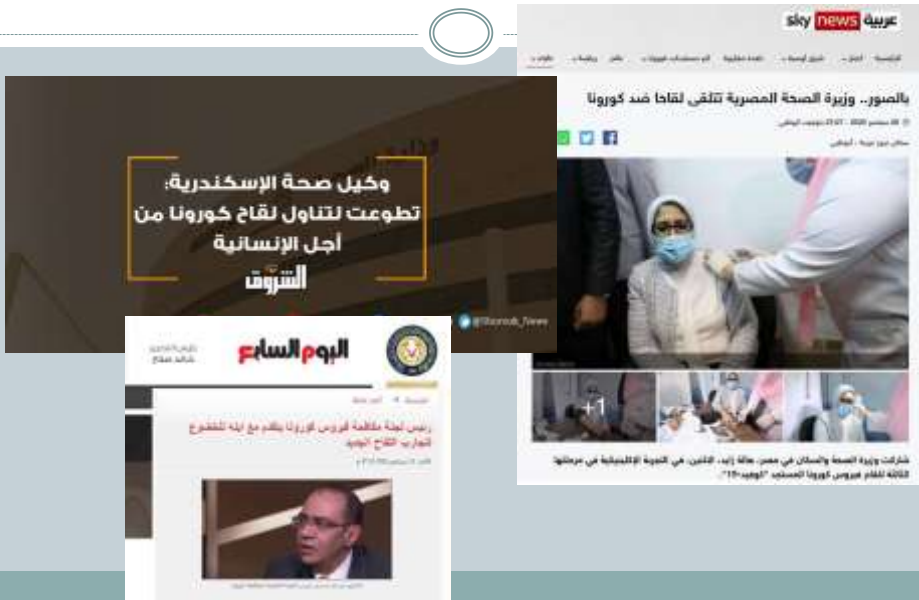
sky news عربية

بالصور.. وزيرة الصحة المصرية تتلقى لقاحا ضد كورونا

+1

شاركت وزيرة الصحة والسكان في مصر، هالة زايد، الاثنين، في التجربة الإكلينيكية في مرحلتها الثالثة للقاح فيروس كورونا المستجد "كوفيد-19".

وكيل صحة الإسكندرية: تطوعت لتناول لقاح كورونا من أجل الإنسانية

الشروق

@Shorouk_News

اليوم السابع

رئيس لجنة مكافحة فيروس كورونا يتقدم مع ابنه للتطوع لتجارب اللقاح الجديد